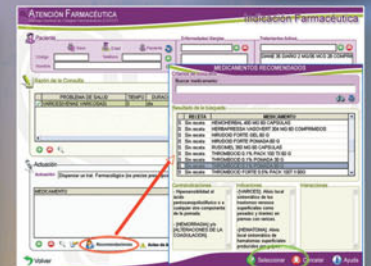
ATENCIÓN FARMACÉUTICA

Indicación Farmacéutica

Paciente

Nuevo

Editar

Paciente

Código

Teléfono

Enfermedades Alergias

Tratamientos Activos

Registro de la Consulta

PROBLEMA DE SALUD

TIEMPO

DURACIÓN

VARICOSIDADES VARICOSAS

Actuación

Actuación

Dispensar un trat. Farmacológico (no precisa prescripción)

MEDICAMENTO

Recomendaciones

MEDICAMENTOS RECOMENDADOS

Buscar medicamento

Resultado de la búsqueda

RECETA

MEDICAMENTO

Sin receta

HEMOHEPARINA 300 MG 60 CAPSULAS

Sin receta

HEMBAPRESSA VASOVERT 20 MG 60 COMPRIMIDOS

Sin receta

HIRUDOID FORTE GEL 60 G

Sin receta

HIRUDOID FORTE POMADA 60 G

Sin receta

RUSCIMEL 300 MG 60 CAPSULAS

Sin receta

THROMBOCID 0.1% PACK 100 TUBO 60 G

Sin receta

THROMBOCID 0.1% POMADA 60 G

Sin receta

THROMBOCID FORTE 0.5% PACK 100

Sin receta

THROMBOCID FORTE 0.5% PACK 100 T 60 G

Contraindicaciones

Hipersensibilidad al ácido polisulfúrico y a cualquier otro componente de la pomada.

[HEMORRAGIA] y/o [ALTERACIONES DE LA COAGULACIÓN].

Indicaciones

[VARICES]. Alivio local sintomático de los trastornos venosos superficiales como pesadez y dolor en piernas con varices.

[HEMATOMA]. Alivio local sintomático de hematomas superficiales producidos por golpes

Interacciones

Seleccionar

Cerrar

Ayuda

Volver